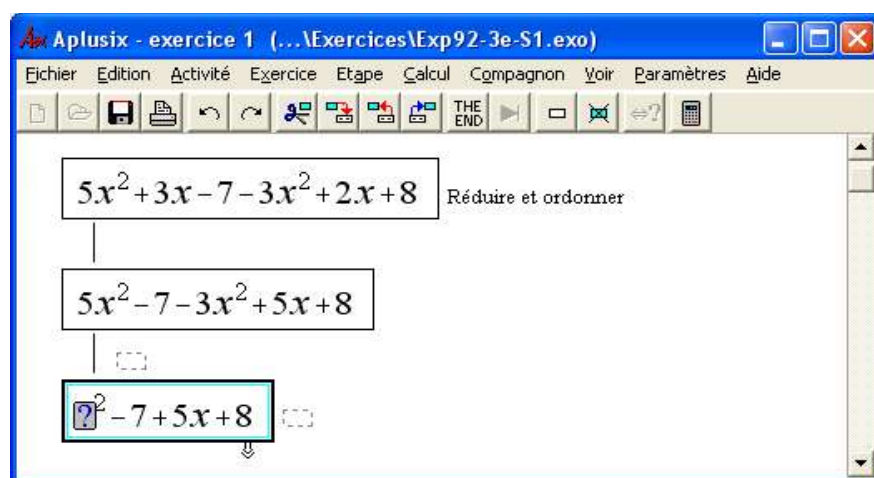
Aplusix - exercice 1 (...\Exercices\Exp92-3e-S1.exo)

Fichier Edition Activité Exercice Etape Calcul Compagnon Voir Paramètres Aide

THE END

$5x^2+3x-7-3x^2+2x+8$ Réduire et ordonner

$5x^2-7-3x^2+5x+8$

$?^2-7+5x+8$